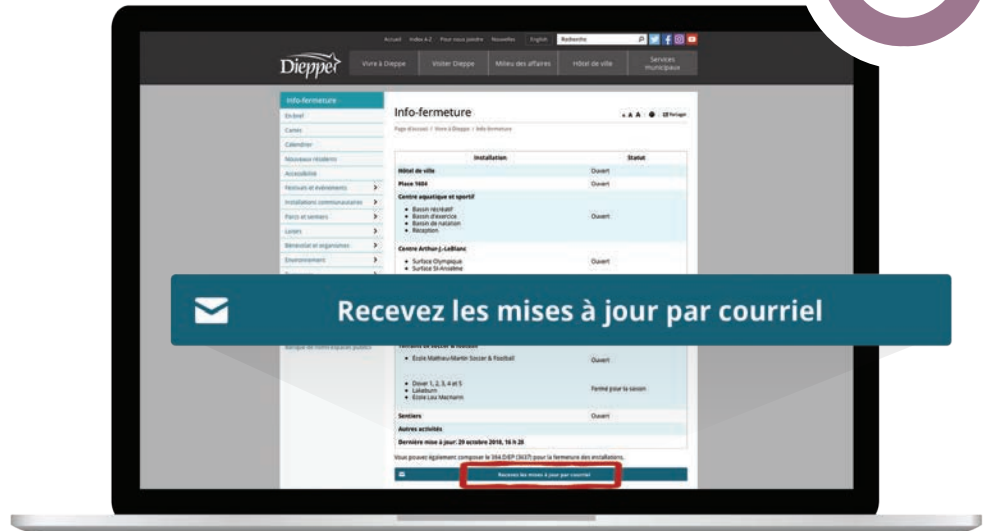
Accueil Index A-Z Pour nous joindre Nouvelles English Recherche

Dieppe

Vivre à Dieppe Visiter Dieppe Milieu des affaires Hôtel de ville Services municipaux

Info-fermeture
En bref
Cartes
Calendrier
Nouveaux résidents
Accessibilité
Festivals et événements
Installations communautaires
Parcs et sentiers
Loisirs
Bénévolat et organismes
Environnement
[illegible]
Banque de noms espaces publics

Info-fermeture

A A A Partager

Page d'accueil / Vivre à Dieppe / Info-fermeture

| Installation | Statut |
|---|---|
| Hôtel de ville | Ouvert |
| Place 1604 | Ouvert |
| Centre aquatique et sportif<br>• Bassin récréatif<br>• Bassin d'exercice<br>• Bassin de natation<br>• Réception | Ouvert |
| Centre Arthur-J.-LeBlanc<br>• Surface Olympique<br>• Surface St-Anselme | Ouvert |
| Terrains de soccer & football<br>• École Mathieu-Martin Soccer & Football | Ouvert |
| • Dover 1, 2, 3, 4 et 5<br>• Lakeburn<br>• École Lou Mecham | Fermé pour la saison |
| Sentiers | Ouvert |
| Autres activités | |
| Dernière mise à jour: 29 octobre 2018, 16 h 28 | |

Vous pouvez également composer le 384.DIEP (3437) pour la fermeture des installations.

Recevez les mises à jour par courriel

Recevez les mises à jour par courriel